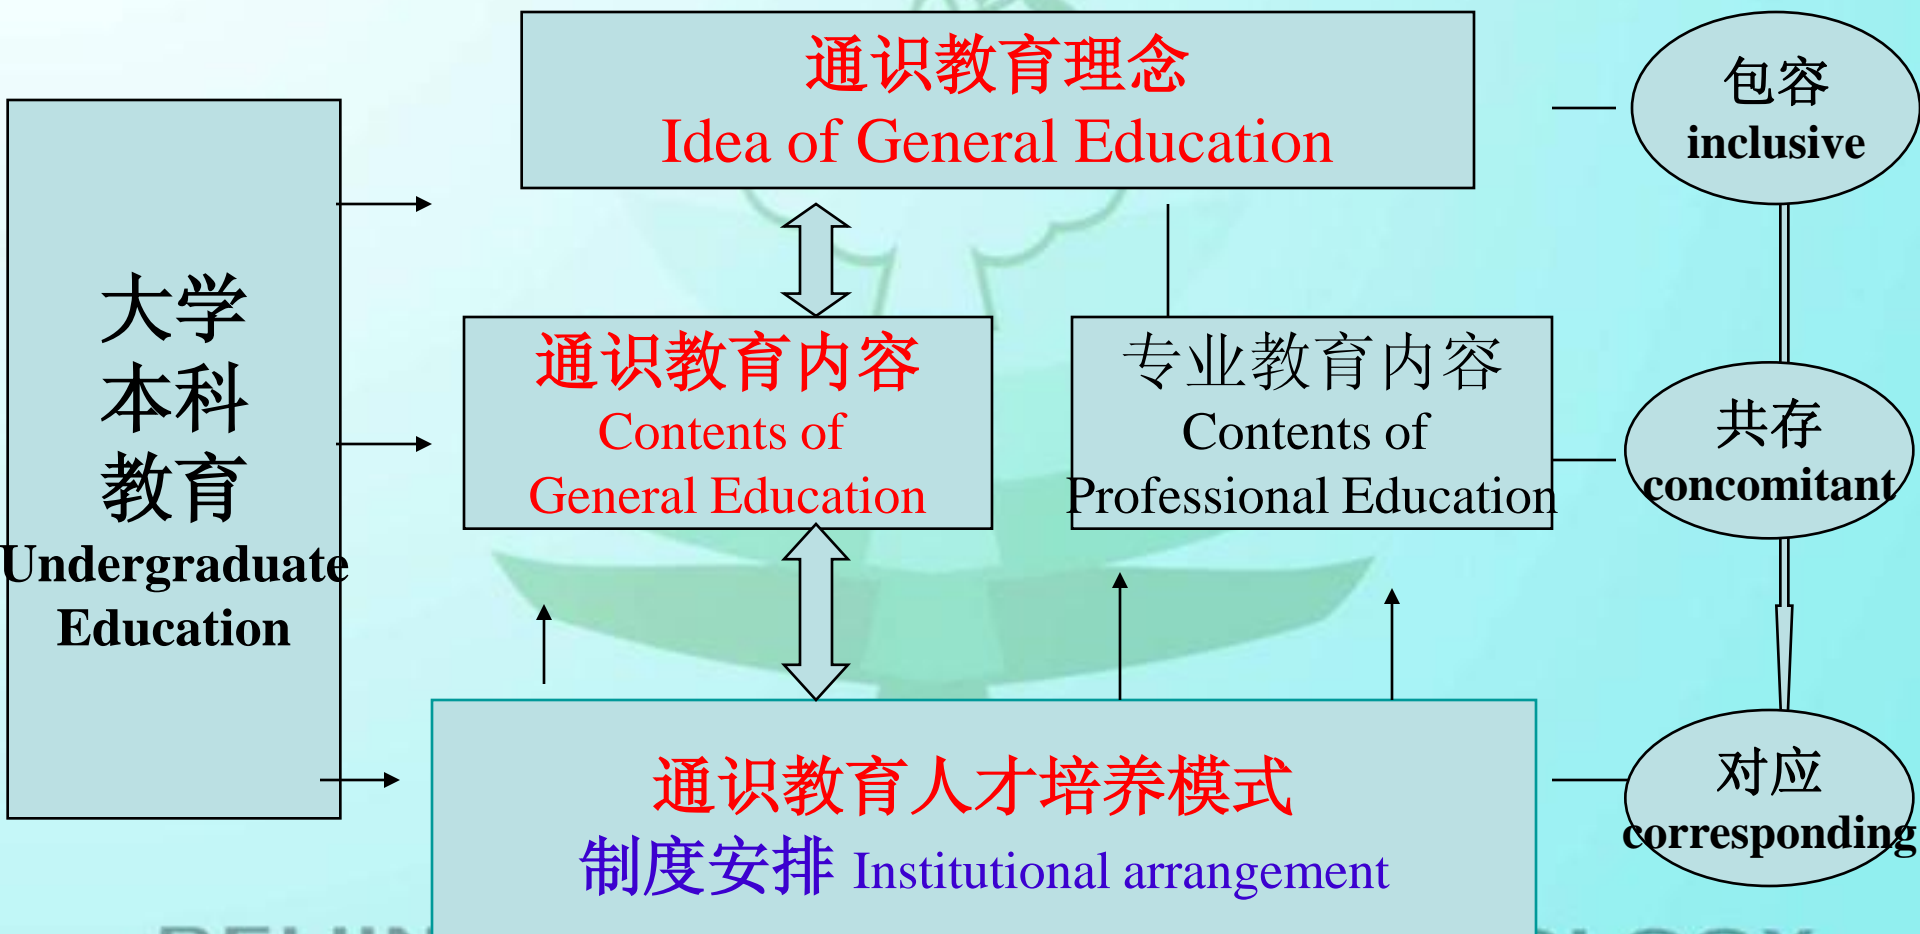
通识教育理念
Idea of General Education

包容
inclusive

大学
本科
教育
Undergraduate Education

通识教育内容
Contents of General Education

专业教育内容
Contents of Professional Education

共存
concomitant

通识教育人才培养模式
制度安排 Institutional arrangement

对应
corresponding